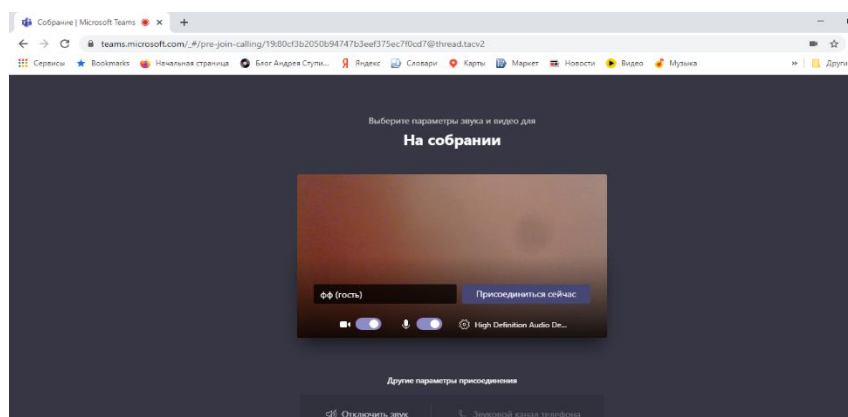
Собрание | Microsoft Teams ×
+
teams.microsoft.com/_#/pre-join-calling/19:80cf3b2050b94747b3eef375ec7f0cd7@thread.tacv2
Сервисы Bookmarks Начальная страница Блог Андрея Ступи... Яндекс Словари Карты Маркет Новости Видео Музыка » Други

Выберите параметры звука и видео для

На собрании

фф (гость)
Присоединиться сейчас
High Definition Audio De...

Другие параметры присоединения

Отключить звук
Звуковой канал телефона